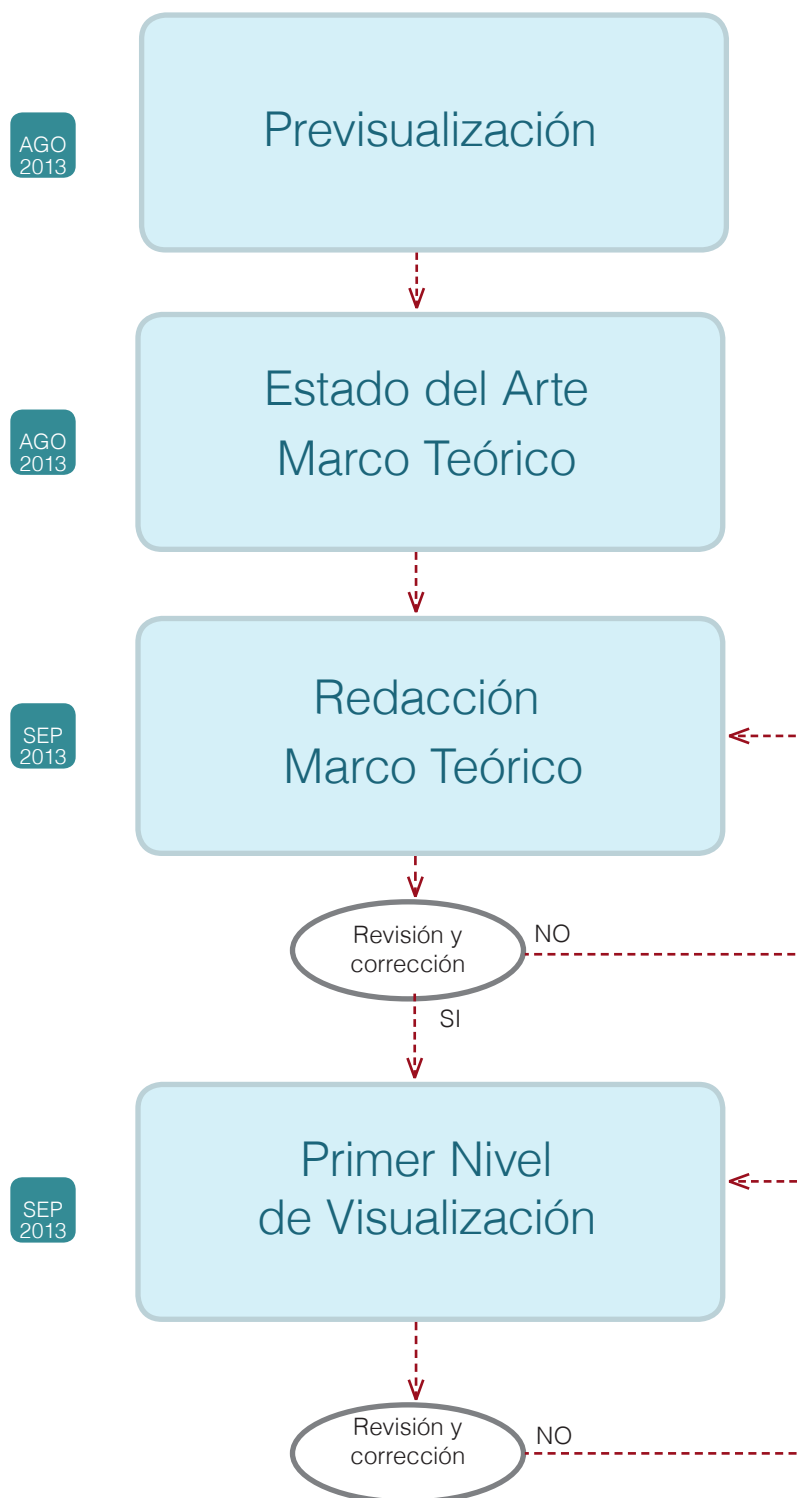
AGO 2013

Previsualización

AGO 2013

Estado del Arte
Marco Teórico

SEP 2013

Redacción
Marco Teórico

Revisión y corrección

NO

SI

SEP 2013

Primer Nivel
de Visualización

Revisión y corrección

NO